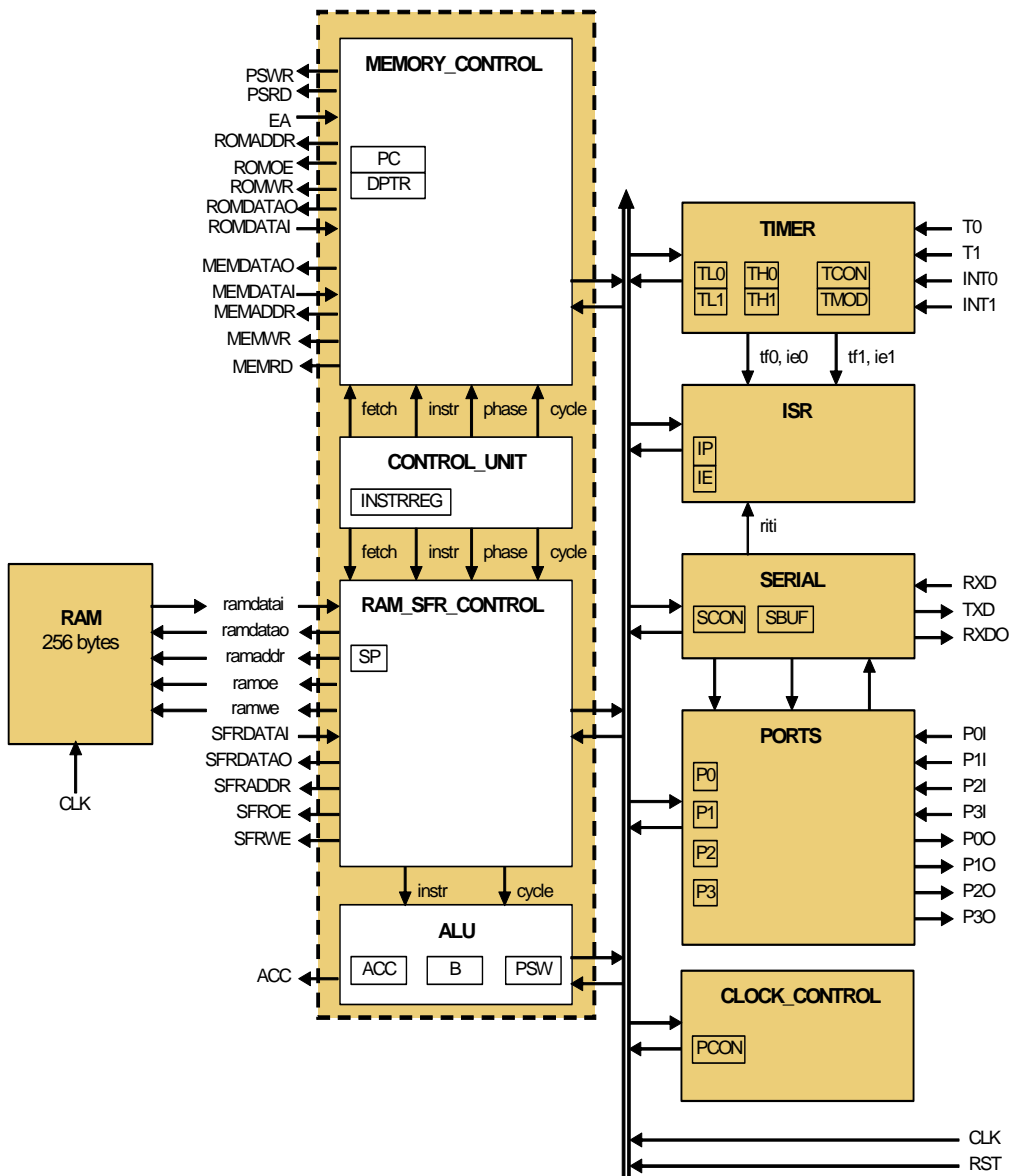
PSWR
PSRD
EA
ROMADDR
ROMOE
ROMWR
ROMDATAO
ROMDATAI
MEMDATAO
MEMDATAI
MEMADDR
MEMWR
MEMRD

MEMORY_CONTROL
PC
DPTR

fetch instr phase cycle

CONTROL_UNIT
INSTRREG

fetch instr phase cycle

RAM
256 bytes

CLK

ramdatai
ramdatao
ramaddr
ramoe
ramwe
SFRDATAI
SFRDATAO
SFRADDR
SFROE
SFRWE

RAM_SFR_CONTROL
SP

instr cycle

ALU
ACC B PSW

ACC

TIMER
TL0 TH0 TCON
TL1 TH1 TMOD

T0
T1
INT0
INT1

tf0, ie0 tf1, ie1

ISR
IP
IE

riti

SERIAL
SCON SBUF

RXD
TXD
RXDO

PORTS
P0
P1
P2
P3

P0I
P1I
P2I
P3I
P0O
P1O
P2O
P3O

CLOCK_CONTROL
PCON

CLK
RST